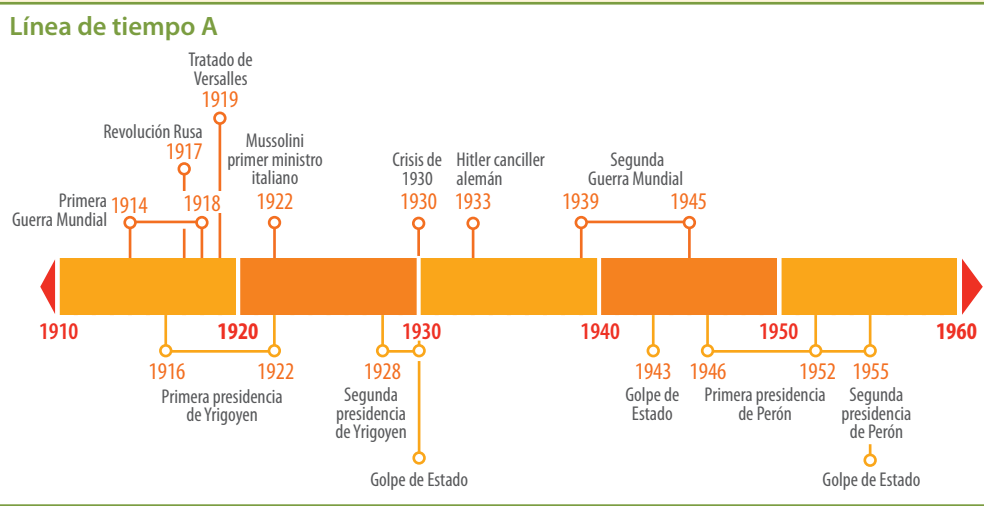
Línea de tiempo A

Tratado de Versalles
1919

Revolución Rusa
1917

Mussolini primer ministro italiano
1922

Crisis de 1930
1930

Hitler canciller alemán
1933

Segunda Guerra Mundial
1939
1945

Primera Guerra Mundial
1914
1918

1910
1920
1930
1940
1950
1960

1916
1922
Primera presidencia de Yrigoyen

1928
Segunda presidencia de Yrigoyen

Golpe de Estado

1943
Golpe de Estado

1946
1952
Primera presidencia de Perón

1955
Segunda presidencia de Perón

Golpe de Estado